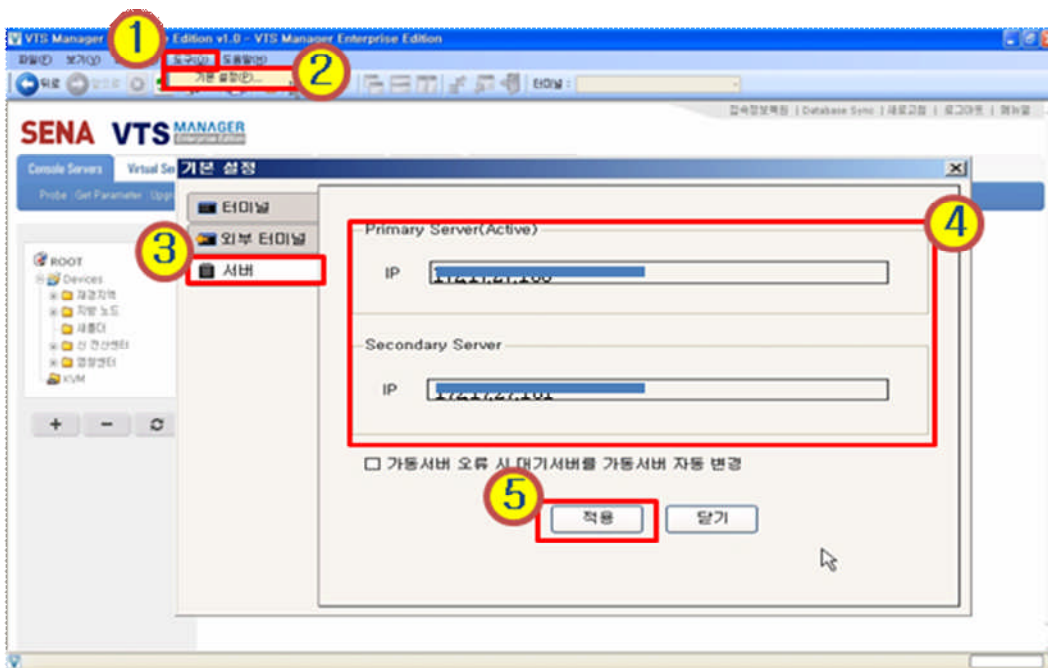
VTS Manager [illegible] Edition v1.0 - VTS Manager Enterprise Edition

1

파일(F) 보기(V) 도구(T) 도움말(H)

2

기본 설정(E)...

뒤로

터미널 :

접속정보확인 | Database Sync | 새로고침 | 로그아웃 | 메뉴얼

SENA VTS MANAGER Enterprise Edition

Console Servers Virtual Se

Probe Get Parameter Upg

ROOT
Devices
재경지역
지방 노드
새폴더
신 전산센터
영방센터
KVM

+ − ⟳

기본 설정

터미널

외부 터미널

3

서버

4

Primary Server(Active)

IP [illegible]

Secondary Server

IP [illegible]

☐ 가동서버 오류 시 대기서버를 가동서버 자동 변경

5

적용 닫기